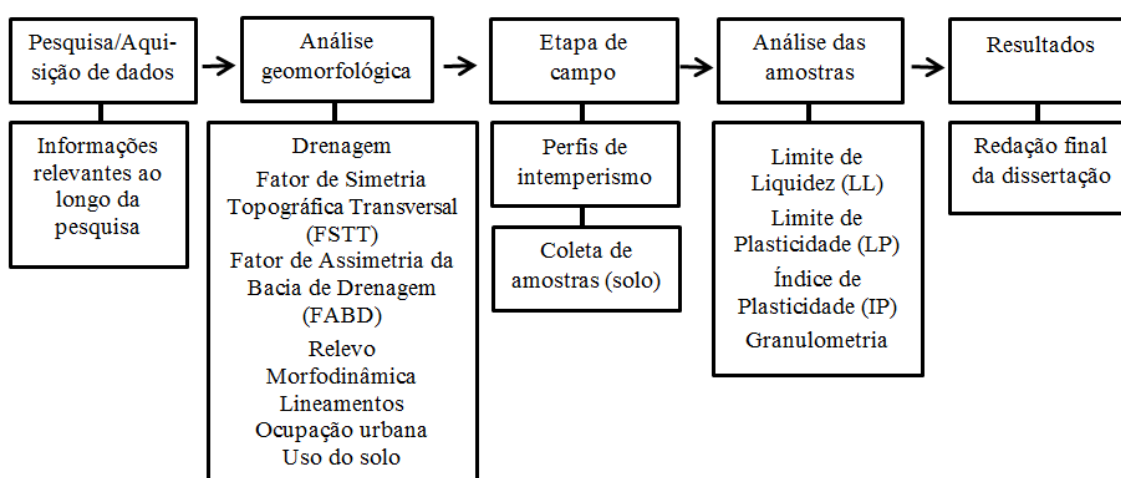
Pesquisa/Aquisição de dados

Informações relevantes ao longo da pesquisa

Análise geomorfológica

Drenagem
Fator de Simetria Topográfica Transversal (FSTT)
Fator de Assimetria da Bacia de Drenagem (FABD)
Relevo
Morfodinâmica
Lineamentos
Ocupação urbana
Uso do solo

Etapa de campo

Perfis de intemperismo

Coleta de amostras (solo)

Análise das amostras

Limite de Liquidez (LL)
Limite de Plasticidade (LP)
Índice de Plasticidade (IP)
Granulometria

Resultados

Redação final da dissertação